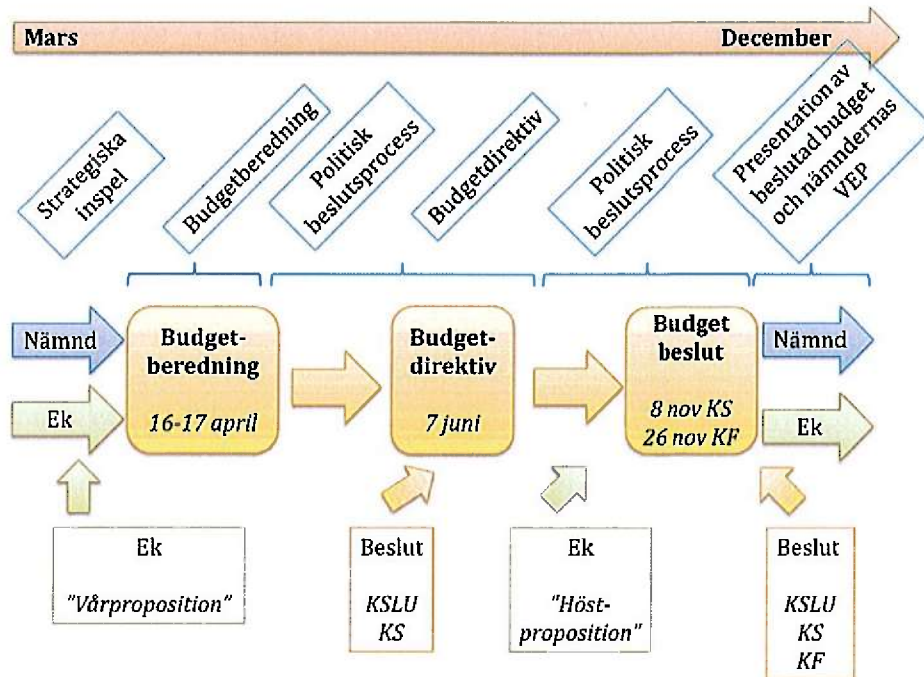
Mars

December

Strategiska inspel

Budgetberedning

Politisk beslutsprocess

Budgetdirektiv

Politisk beslutsprocess

Presentation av beslutad budget och nämndernas VEP

Nämnd

Ek

Budgetberedning

16-17 april

Budgetdirektiv

7 juni

Budget beslut

8 nov KS
26 nov KF

Nämnd

Ek

Ek

"Vårproposition"

Beslut

KSLU
KS

Ek

"Höstproposition"

Beslut

KSLU
KS
KF